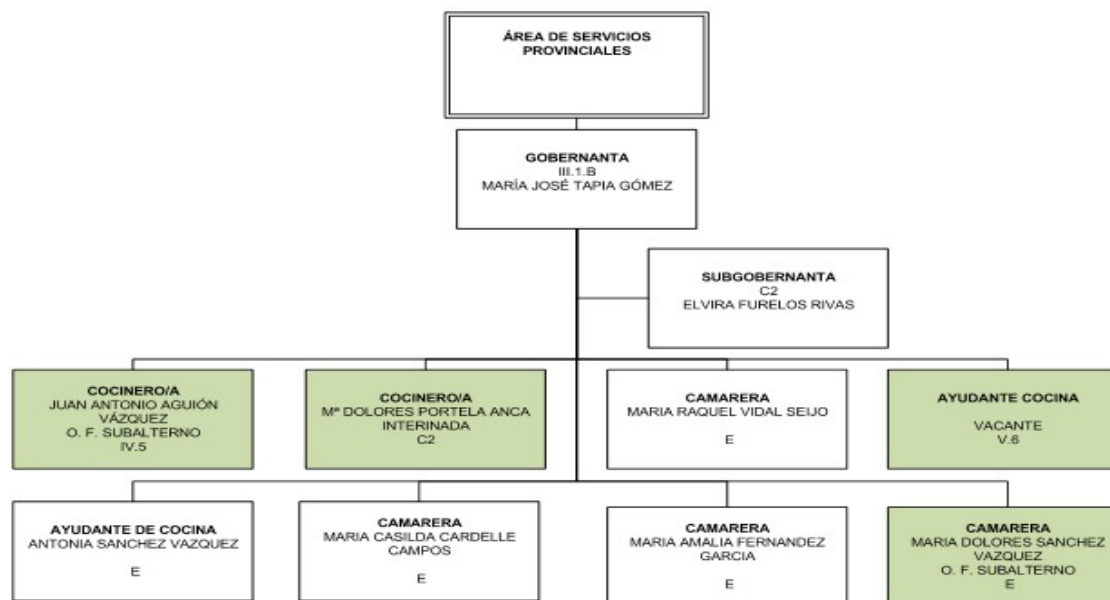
ÁREA DE SERVICIOS PROVINCIALES

GOBERNANTA
III.1.B
MARÍA JOSÉ TAPIA GÓMEZ

SUBGOBERNANTA
C2
ELVIRA FURELOS RIVAS

COCINERO/A
JUAN ANTONIO AGUIÓN VÁZQUEZ
O. F. SUBALTERNO
IV.5

COCINERO/A
Mª DOLORES PORTELA ANCA
INTERINADA
C2

CAMARERA
MARIA RAQUEL VIDAL SEIJO
E

AYUDANTE COCINA
VACANTE
V.6

AYUDANTE DE COCINA
ANTONIA SANCHEZ VAZQUEZ
E

CAMARERA
MARIA CASILDA CARDELLE CAMPOS
E

CAMARERA
MARIA AMALIA FERNANDEZ GARCIA
E

CAMARERA
MARIA DOLORES SANCHEZ VAZQUEZ
O. F. SUBALTERNO
E